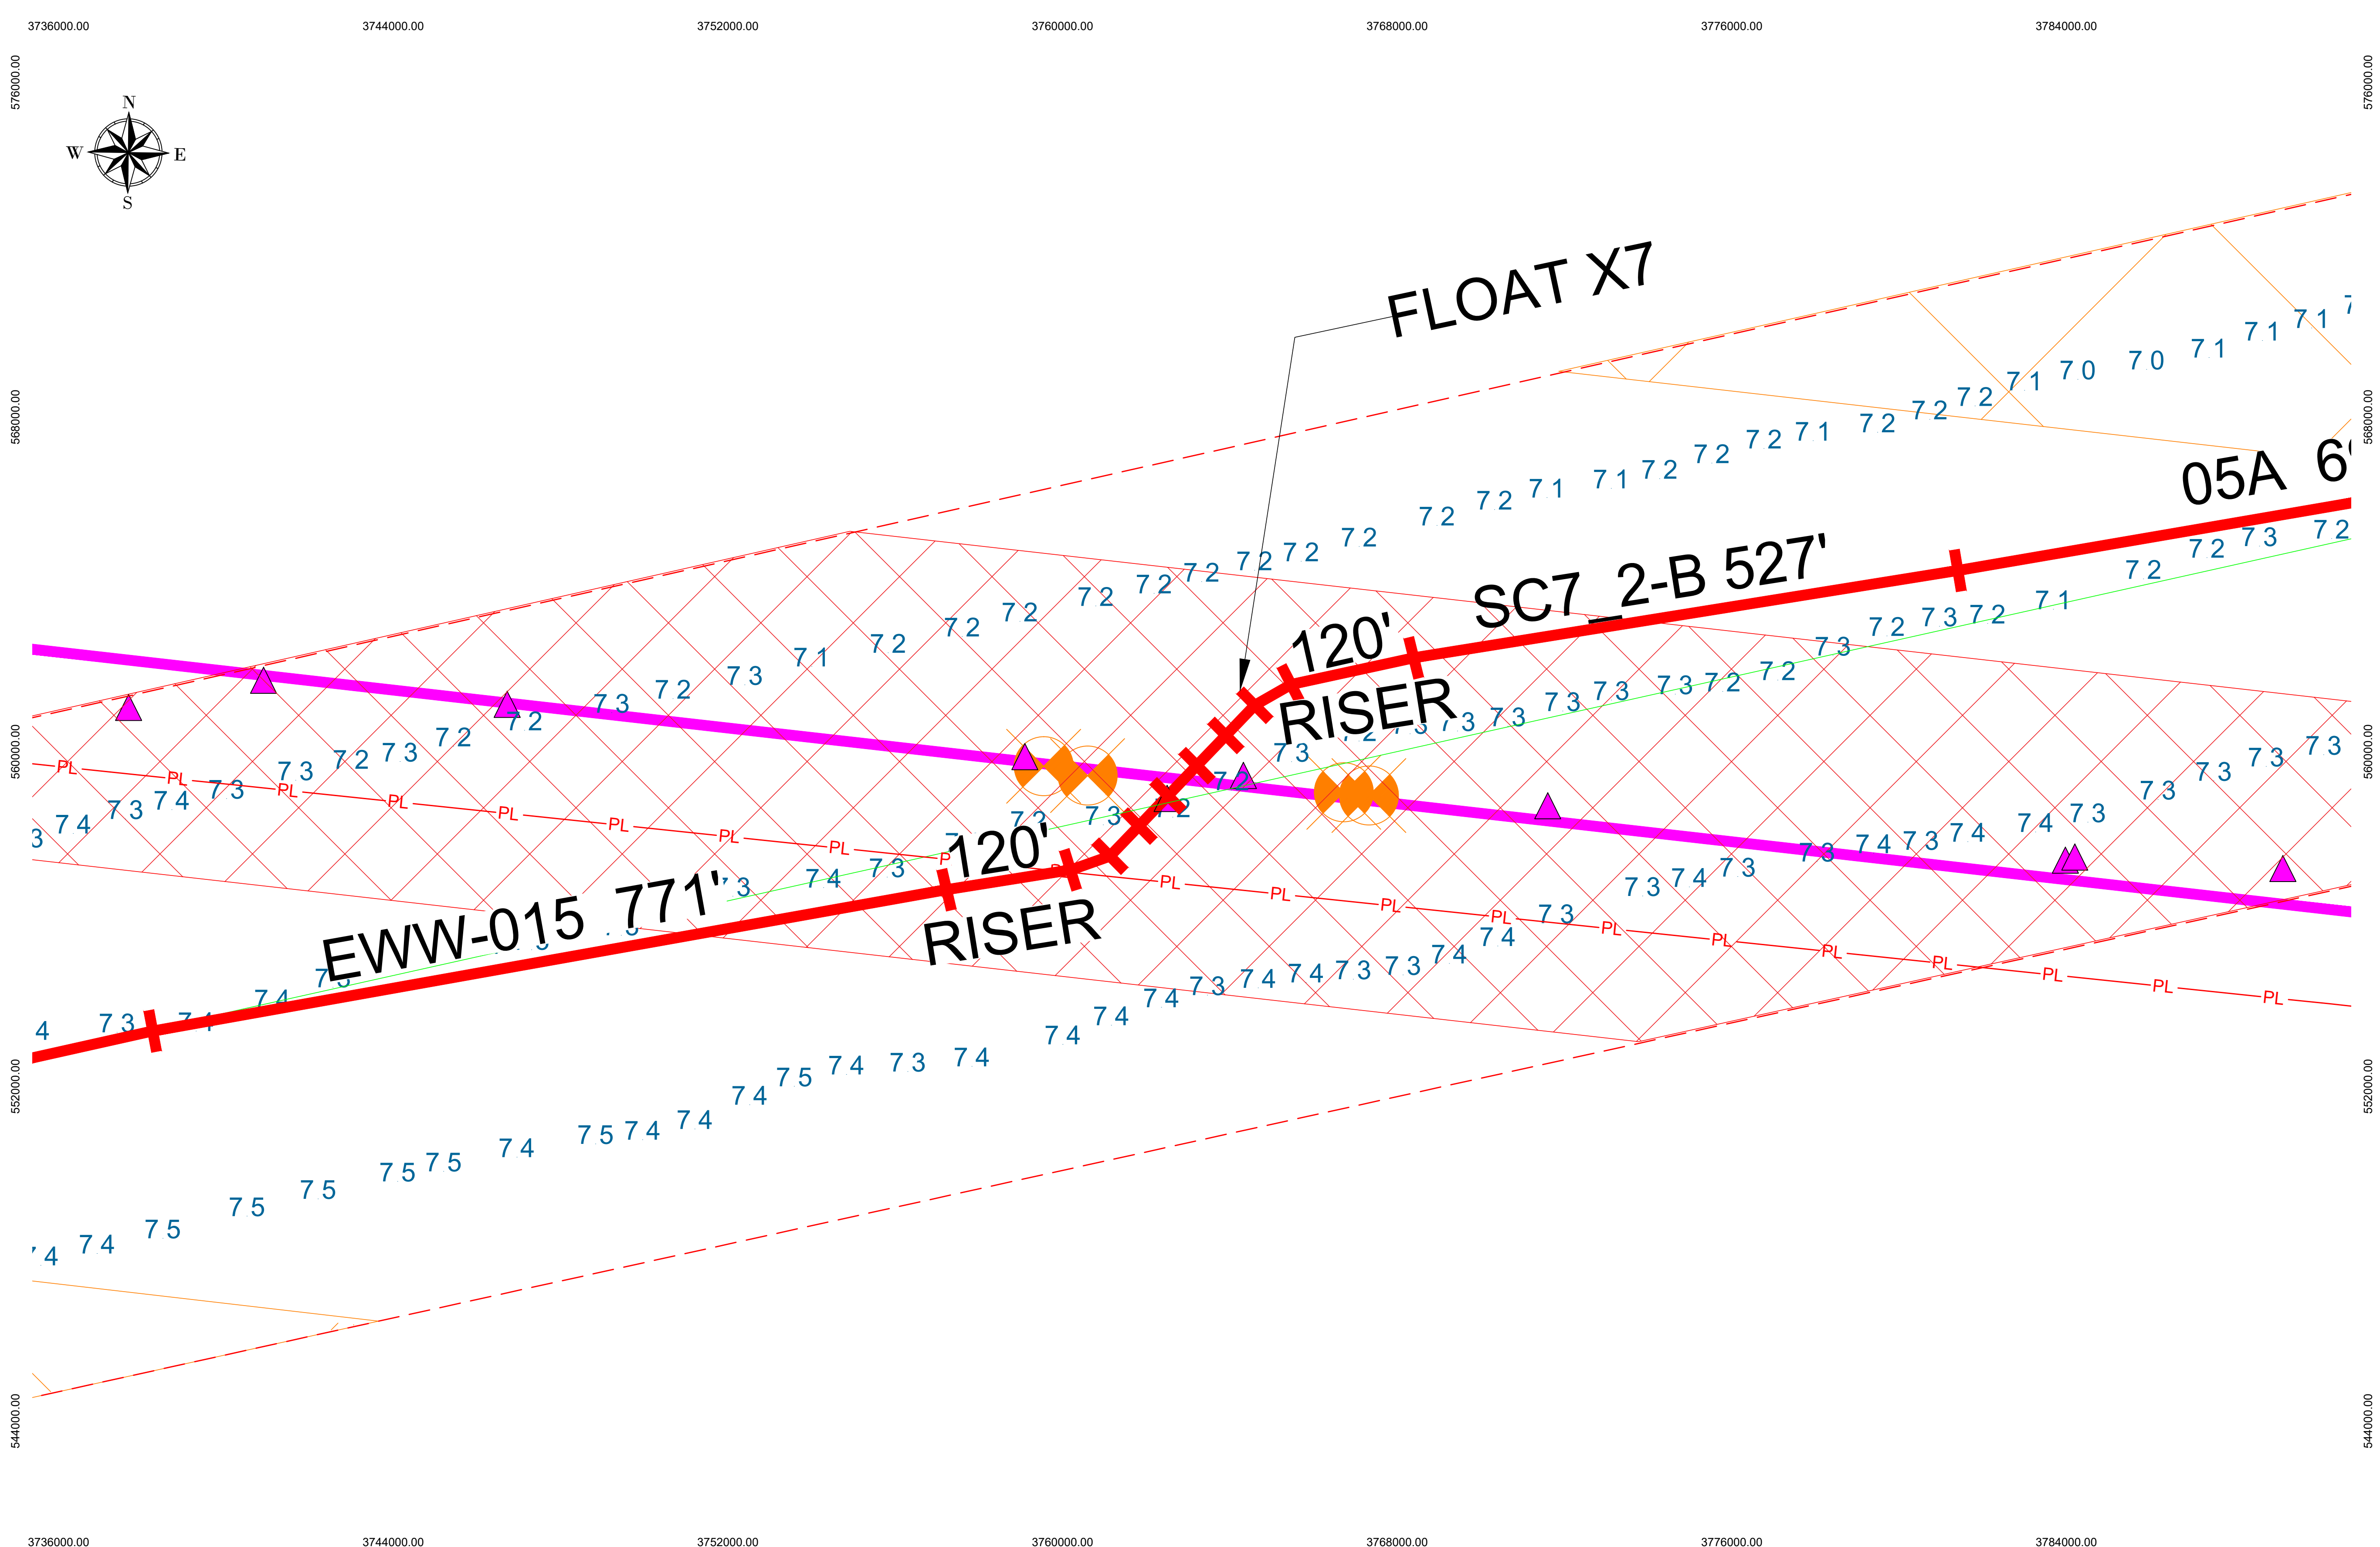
3736000.00 3744000.00 3752000.00 3760000.00 3768000.00 3776000.00 3784000.00

576000.00

N
W E
S

FLOAT X7

05A 6

SC7_2-B 527'

120'
RISER

120'
RISER

EWW-015 771'

568000.00

560000.00

552000.00

544000.00

PL PL PL PL PL PL PL PL PL

PL PL PL PL PL PL PL PL PL PL PL PL

71 70 70 71 71 71 72 72 72 71 72 72 72 71 71 72 72 72 71 72 72 72 72 72 72 72 72 72 72 71 72 72 73 72 72 72 73 73 71 72 73 72 72 73 73 72 73 72 73 73 73 73 73 72 72 73 73 73 73 73 73 73 74 73 74 73 74 73 74 74 73 73 74 73 74 73 73 74 74 73 74 74 73 73 74 74 74 74 74 73 74 75 74 74 75 74 74 75 75 75 74 75 75 75 74 74

3 74 73 74 73 73 72 73 72 72

4 73 74

3760000.00 3736000.00 3744000.00 3752000.00 3768000.00 3776000.00 3784000.00